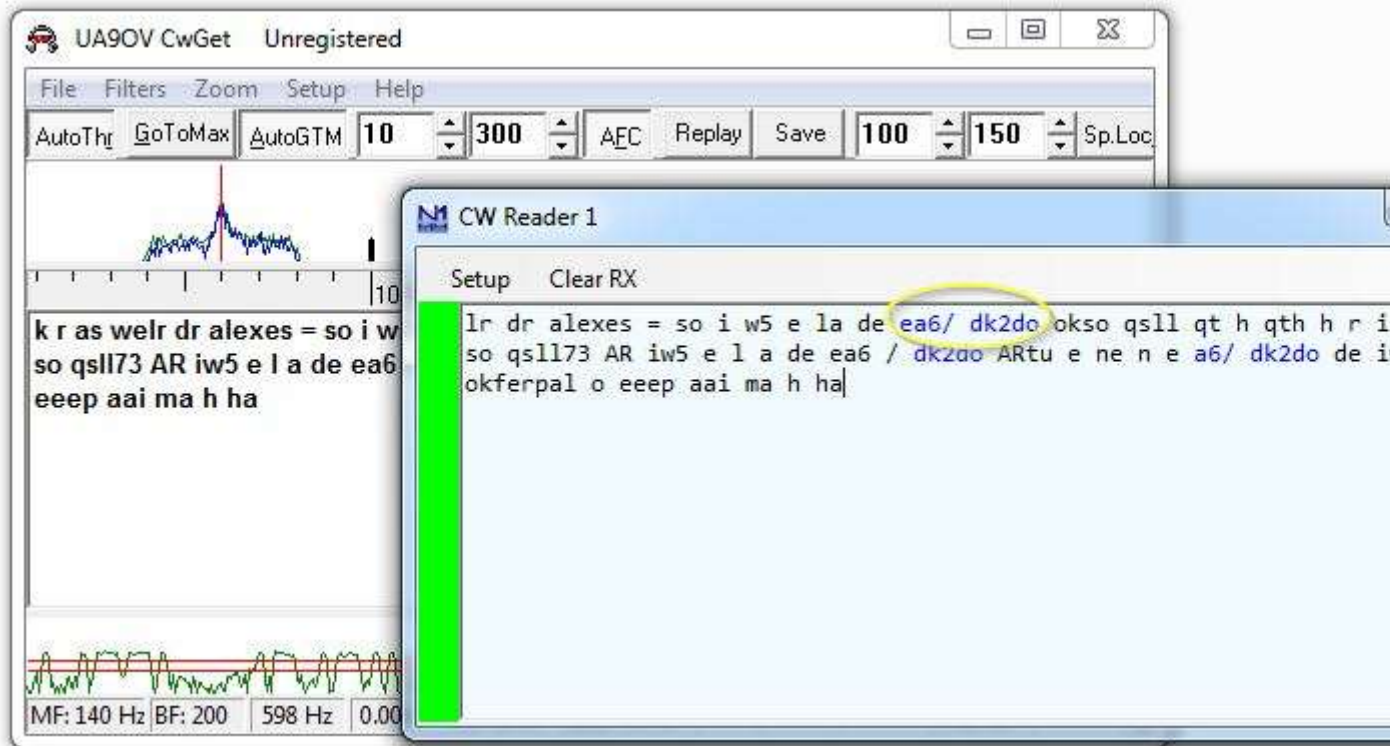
UA9OV CwGet Unregistered

File Filters Zoom Setup Help

AutoThr GoToMax AutoGTM 10 300 AFC Replay Save 100 150 Sp.Loc

10

k r as welr dr alexes = so i w
so qsll73 AR iw5 e l a de ea6
eeep aai ma h ha

MF: 140 Hz BF: 200 598 Hz 0.00

CW Reader 1

Setup Clear RX

lr dr alexes = so i w5 e la de ea6/ dk2do okso qsll qt h qth h r i
so qsll73 AR iw5 e l a de ea6 / dk2do ARtu e ne n e a6/ dk2do de i
okferpal o eeep aai ma h ha